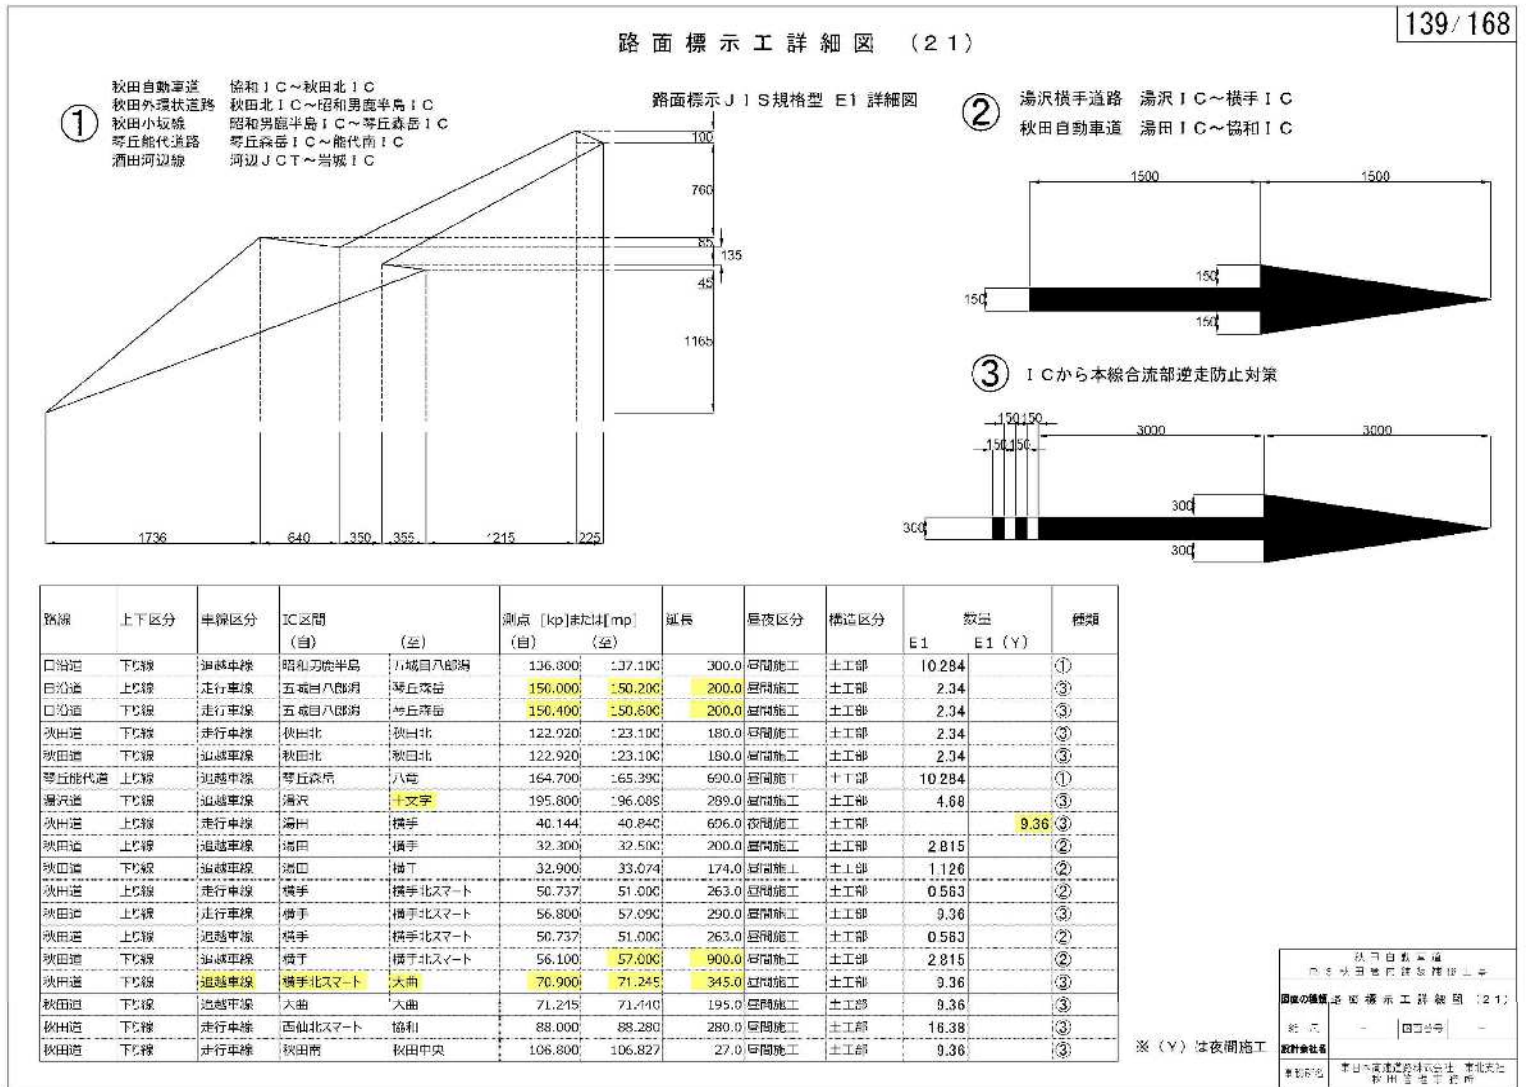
139/168

路面標示工詳細図 (21)

①
秋田自動車道 協和IC～秋田北IC
秋田外環状道路 秋田北IC～昭和男鹿半島IC
秋田小坂線 昭和男鹿半島IC～琴丘森岳IC
琴丘能代道路 琴丘森岳IC～能代南IC
酒田河辺線 河辺JCT～岩城IC

路面標示JIS規格型 E1 詳細図

100
760
85
135
45
1165
1736
640
350
355
1215
225

②
湯沢横手道路 湯沢IC～横手IC
秋田自動車道 湯田IC～協和IC

1500
1500
150
150
150

③ ICから本線合流部逆走防止対策

150 150
150 150
3000
3000
300
300
300

| 路線 | 上下区分 | 車線区分 | IC区間 (自) | (至) | 測点 [kp]または[mp] (自) | (至) | 延長 | 昼夜区分 | 構造区分 | 数量 E1 | E1 (Y) | 種類 |
|---|---|---|---|---|---|---|---|---|---|---|---|---|
| 日沿道 | 下り線 | 追越車線 | 昭和男鹿半島 | 五城目八郎潟 | 136.800 | 137.100 | 300.0 | 昼間施工 | 土工部 | 10.284 | | ① |
| 日沿道 | 上り線 | 走行車線 | 五城目八郎潟 | 琴丘森岳 | 150.000 | 150.200 | 200.0 | 昼間施工 | 土工部 | 2.34 | | ③ |
| 日沿道 | 下り線 | 走行車線 | 五城目八郎潟 | 琴丘森岳 | 150.400 | 150.600 | 200.0 | 昼間施工 | 土工部 | 2.34 | | ③ |
| 秋田道 | 下り線 | 走行車線 | 秋田北 | 秋田北 | 122.920 | 123.100 | 180.0 | 昼間施工 | 土工部 | 2.34 | | ③ |
| 秋田道 | 下り線 | 追越車線 | 秋田北 | 秋田北 | 122.920 | 123.100 | 180.0 | 昼間施工 | 土工部 | 2.34 | | ③ |
| 琴丘能代道 | 上り線 | 追越車線 | 琴丘森岳 | 八竜 | 164.700 | 165.390 | 690.0 | 昼間施工 | 土工部 | 10.284 | | ① |
| 湯沢道 | 下り線 | 追越車線 | 湯沢 | 十文字 | 195.800 | 196.089 | 289.0 | 昼間施工 | 土工部 | 4.68 | | ③ |
| 秋田道 | 上り線 | 走行車線 | 湯田 | 横手 | 40.144 | 40.840 | 696.0 | 夜間施工 | 土工部 | | 9.36 | ③ |
| 秋田道 | 上り線 | 追越車線 | 湯田 | 横手 | 32.300 | 32.500 | 200.0 | 昼間施工 | 土工部 | 2.815 | | ② |
| 秋田道 | 下り線 | 追越車線 | 湯田 | 横手 | 32.900 | 33.074 | 174.0 | 昼間施工 | 土工部 | 1.126 | | ② |
| 秋田道 | 上り線 | 走行車線 | 横手 | 横手北スマート | 50.737 | 51.000 | 263.0 | 昼間施工 | 土工部 | 0.563 | | ② |
| 秋田道 | 上り線 | 走行車線 | 横手 | 横手北スマート | 56.800 | 57.090 | 290.0 | 昼間施工 | 土工部 | 9.36 | | ③ |
| 秋田道 | 上り線 | 追越車線 | 横手 | 横手北スマート | 50.737 | 51.000 | 263.0 | 昼間施工 | 土工部 | 0.563 | | ② |
| 秋田道 | 下り線 | 追越車線 | 横手 | 横手北スマート | 56.100 | 57.000 | 900.0 | 昼間施工 | 土工部 | 2.815 | | ② |
| 秋田道 | 下り線 | 追越車線 | 横手北スマート | 大曲 | 70.900 | 71.245 | 345.0 | 昼間施工 | 土工部 | 9.36 | | ③ |
| 秋田道 | 下り線 | 追越車線 | 大曲 | 大曲 | 71.245 | 71.440 | 195.0 | 昼間施工 | 土工部 | 9.36 | | ③ |
| 秋田道 | 下り線 | 走行車線 | 西仙北スマート | 協和 | 88.000 | 88.280 | 280.0 | 昼間施工 | 土工部 | 16.38 | | ③ |
| 秋田道 | 下り線 | 走行車線 | 秋田南 | 秋田中央 | 106.800 | 106.827 | 27.0 | 昼間施工 | 土工部 | 9.36 | | ③ |

※(Y)は夜間施工

秋田自動車道 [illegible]
図面の種類 路面標示工詳細図 (21)
縮尺 － 図面番号 －
設計会社名
東日本高速道路株式会社 東北支社 秋田管理事務所